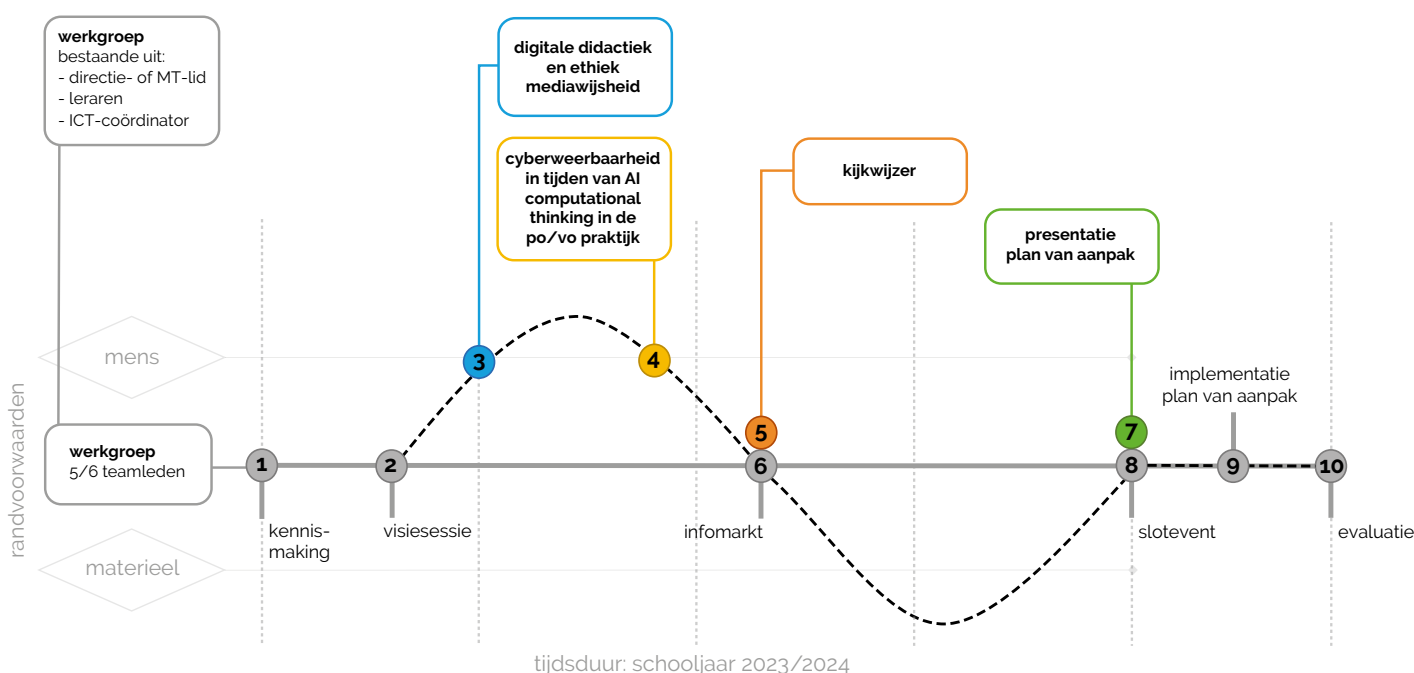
werkgroep
bestaande uit:
- directie- of MT-lid
- leraren
- ICT-coördinator

digitale didactiek
en ethiek
mediawijsheid

cyberweerbaarheid
in tijden van AI
computational
thinking in de
po/vo praktijk

kijkwijzer

presentatie
plan van aanpak

mens

randvoorwaarden

werkgroep
5/6 teamleden

3

4

5

7

implementatie
plan van aanpak

1

2

6

8

9

10

kennismaking

visiesessie

infomarkt

slotevent

evaluatie

materieel

tijdsduur: schooljaar 2023/2024